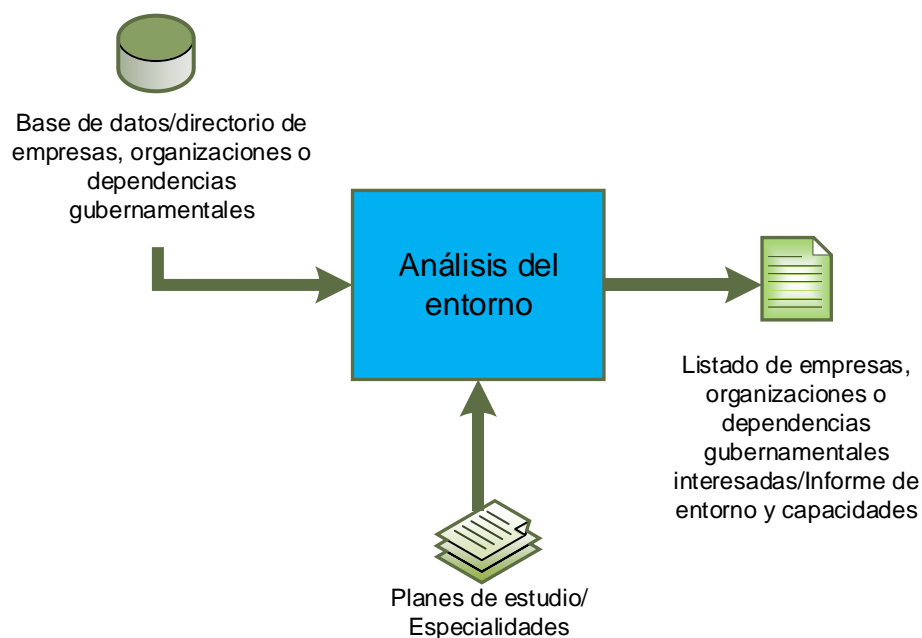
Base de datos/directorio de empresas, organizaciones o dependencias gubernamentales

Análisis del entorno

Listado de empresas, organizaciones o dependencias gubernamentales interesadas/Informe de entorno y capacidades

Planes de estudio/ Especialidades